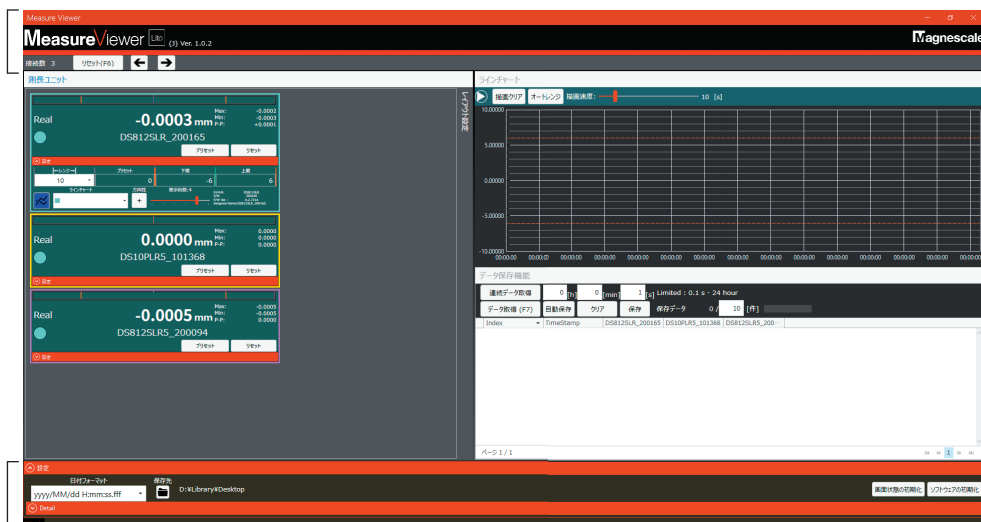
Measure Viewer

MeasureViewer Lite (3) Ver. 1.0.2

Magnescale

接続数 3 リセット(F6)

測長ユニット

Real -0.0003 mm Max: -0.0002 Min: -0.0003 P-P: +0.0001

DS812SLR_200165

プリセット リセット

設定

レンジ 10 プリセット 0 下限 -6 上限 6

ラインチャート 方向性 + 表示桁数 4

Real 0.0000 mm Max: 0.0000 Min: 0.0000 P-P: 0.0000

DS10PLR5_101368

プリセット リセット

設定

Real -0.0005 mm Max: -0.0005 Min: -0.0005 P-P: 0.0000

DS812SLR5_200094

プリセット リセット

設定

レイアウト設定

ラインチャート

描画クリア オートレンジ 描画速度: 10 [s]

10.00000
5.00000
0.00000
-5.00000
-10.00000

00:00:00 00:00:00 00:00:00 00:00:00 00:00:00 00:00:00 00:00:00 00:00:00 00:00:00 00:00:00 00:00:00 00:00:00 00:00:00 00:00:00

データ保存機能

連続データ取得 0 [h] 0 [min] 1 [s] Limited : 0.1 s - 24 hour

データ取得 (F7) 自動保存 クリア 保存 保存データ 0 / 10 [件]

| Index | TimeStamp | DS812SLR_200165 | DS10PLR5_101368 | DS812SLR5_200 |
|---|---|---|---|---|

ページ 1 / 1

1

設定

日付フォーマット yyyy/MM/dd H:mm:ss.fff

保存先 D:¥Library¥Desktop

画面状態の初期化 ソフトウェアの初期化

Detail